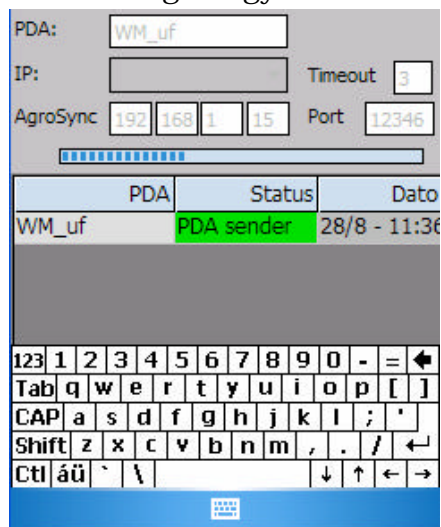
PDA: WM_uf

IP:

Timeout 3

AgroSync 192 168 1 15 Port 12346

| PDA | Status | Dato |
|---|---|---|
| WM_uf | PDA sender | 28/8 - 11:36 |

123 1 2 3 4 5 6 7 8 9 0 - = ←
Tab q w e r t y u i o p [ ]
CAP a s d f g h j k l ; '
Shift z x c v b n m , . / ↵
Ctl áü ` \ ↓ ↑ ← →